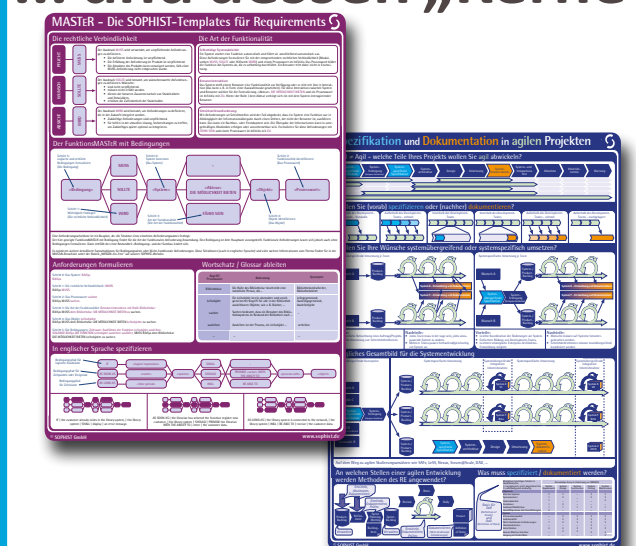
MASTeR - Die SOPHIST-Templates für Requirements

Die rechtliche Verbindlichkeit

Die Art der Funktionalität

MUSS

SOLLTE

WIRD

Der FunktionsMASTeR mit Bedingungen

MUSS

SOLLTE

WIRD

<System>

<Wann?>

<Bedingung>

<Objekt>

<Prozesswort>

DIE MÖGLICHKEIT BIETEN

FÄHIG SEIN

Anforderungen formulieren

Wortschatz / Glossar ableiten

In englischer Sprache spezifizieren

© SOPHIST GmbH

www.sophist.de

Spezifikation und Dokumentation in agilen Projekten

Wie agil - welche Teile Ihres Projekts wollen Sie agil abwickeln?

Wann Sie (vorab) spezifizieren oder (nachher) dokumentieren?

Wollen Sie Ihre Wünsche systemübergreifend oder systemspezifisch umsetzen?

Einheitliches Gesamtbild für die Systementwicklung

An welchen Stellen einer agilen Entwicklung werden Methoden des RE angewendet?

Was muss spezifiziert / dokumentiert werden?

© SOPHIST GmbH

www.sophist.de